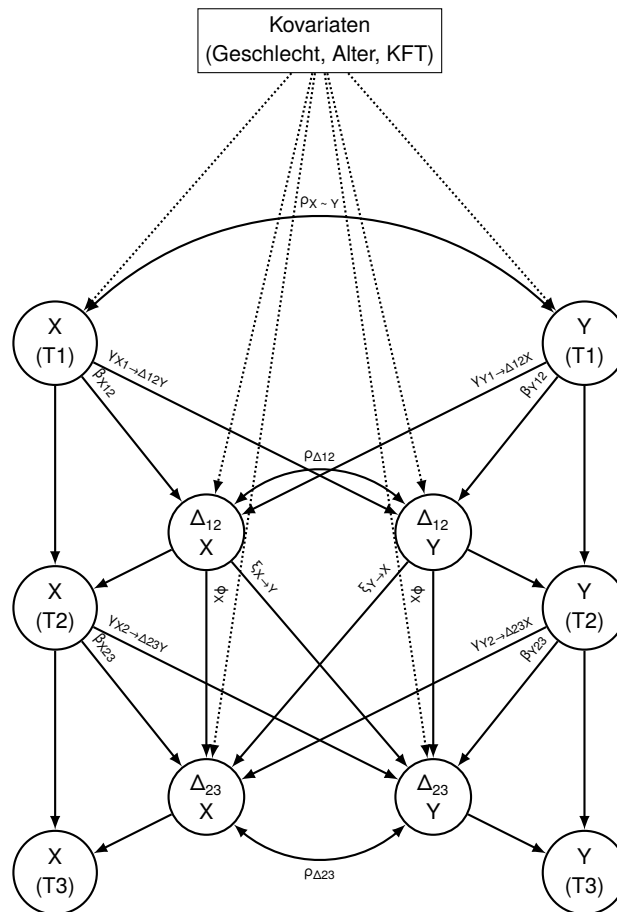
Kovariaten
(Geschlecht, Alter, KFT)

$\rho_{X \sim Y}$

X
(T1)

Y
(T1)

$\gamma_{X1 \rightarrow \Delta 12Y}$

$\beta_{X12}$

$\gamma_{Y1 \rightarrow \Delta 12X}$

$\beta_{Y12}$

$\rho_{\Delta 12}$

$\Delta_{12}$
X

$\Delta_{12}$
Y

X
(T2)

Y
(T2)

$\phi_X$

$\xi_{X \rightarrow Y}$

$\xi_{Y \rightarrow X}$

$\phi_Y$

$\gamma_{X2 \rightarrow \Delta 23Y}$

$\beta_{X23}$

$\gamma_{Y2 \rightarrow \Delta 23X}$

$\beta_{Y23}$

$\Delta_{23}$
X

$\Delta_{23}$
Y

X
(T3)

Y
(T3)

$\rho_{\Delta 23}$